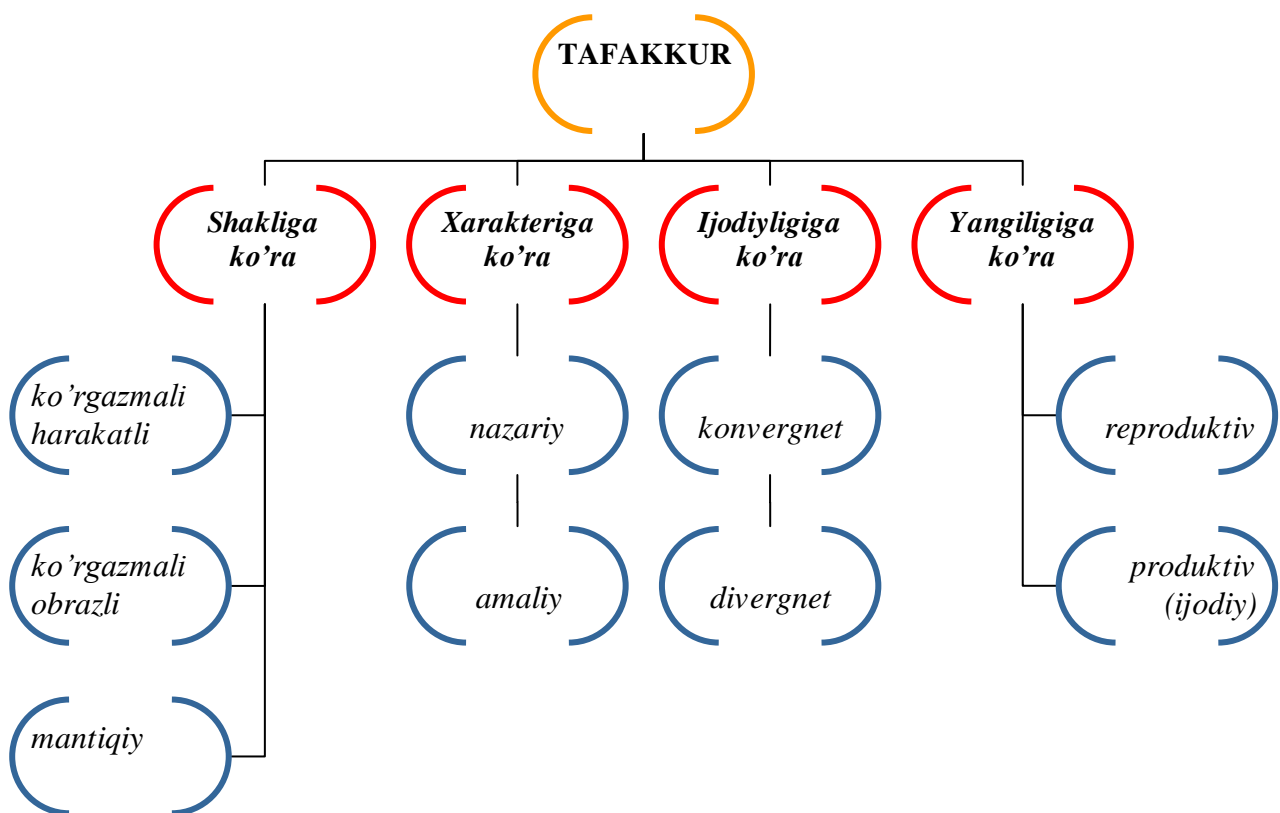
TAFAKKUR

Shakliga ko'ra

Xarakteriga ko'ra

Ijodiyligiga ko'ra

Yangiligiga ko'ra

ko'rgazmali harakatli

ko'rgazmali obrazli

mantiqiy

nazariy

amaliy

konvergnet

divergnet

reproduktiv

produktiv (ijodiy)